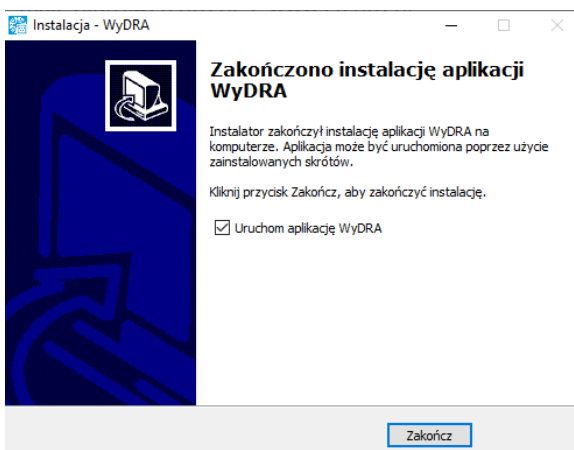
Instalacja - WyDRA

Zakończono instalację aplikacji WyDRA

Instalator zakończył instalację aplikacji WyDRA na komputerze. Aplikacja może być uruchomiona poprzez użycie zainstalowanych skrótów.

Kliknij przycisk Zakończ, aby zakończyć instalację.

Uruchom aplikację WyDRA

Zakończ